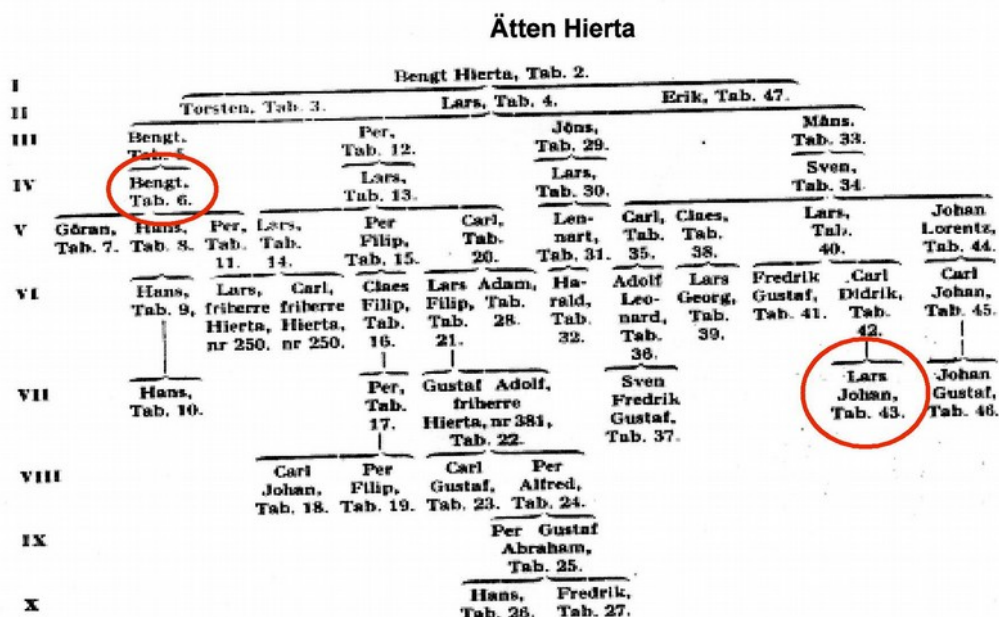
Ätten Hierta

I
Bengt Hierta, Tab. 2.

II
Torsten, Tab. 3. Lars, Tab. 4. Erik, Tab. 47.

III
Bengt, Tab. 5. Per, Tab. 12. Jöns, Tab. 29. Måns, Tab. 33.

IV
Bengt, Tab. 6. Lars, Tab. 13. Lars, Tab. 30. Sven, Tab. 34.

V
Göran, Tab. 7. Hans, Tab. 8. Per, Tab. 11. Lars, Tab. 14. Per Filip, Tab. 15. Carl, Tab. 20. Lennart, Tab. 31. Carl, Tab. 35. Claes, Tab. 38. Lars, Tab. 40. Johan Lorentz, Tab. 44.

VI
Hans, Tab. 9. Lars, friherre Hierta, nr 250. Carl, friherre Hierta, nr 250. Claes Filip, Tab. 16. Lars Filip, Tab. 21. Adam, Tab. 28. Harald, Tab. 32. Adolf Leonard, Tab. 36. Lars Georg, Tab. 39. Fredrik Gustaf, Tab. 41. Carl Didrik, Tab. 42. Carl Johan, Tab. 45.

VII
Hans, Tab. 10. Per, Tab. 17. Gustaf Adolf, friherre Hierta, nr 381, Tab. 22. Sven Fredrik Gustaf, Tab. 37. Lars Johan, Tab. 43. Johan Gustaf, Tab. 46.

VIII
Carl Johan, Tab. 18. Per Filip, Tab. 19. Carl Gustaf, Tab. 23. Per Alfred, Tab. 24.

IX
Per Gustaf Abraham, Tab. 25.

X
Hans, Tab. 26. Fredrik, Tab. 27.